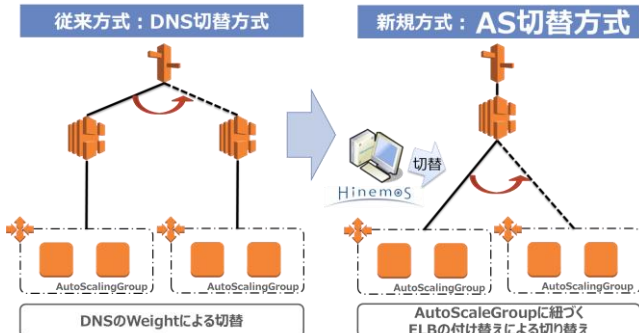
従来方式：DNS切替方式

新規方式：AS切替方式

切替

Hinemos

AutoScalingGroup

AutoScalingGroup

AutoScalingGroup

AutoScalingGroup

DNSのWeightによる切替

AutoScaleGroupに紐づく ELBの付け替えによる切り替え